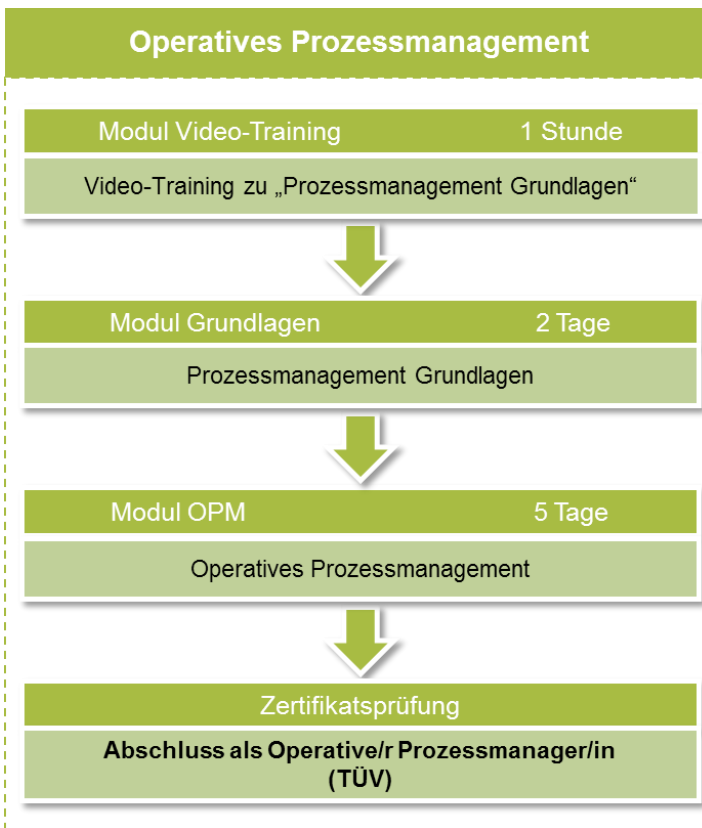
Operatives Prozessmanagement

Modul Video-Training 1 Stunde

Video-Training zu „Prozessmanagement Grundlagen“

Modul Grundlagen 2 Tage

Prozessmanagement Grundlagen

Modul OPM 5 Tage

Operatives Prozessmanagement

Zertifikatsprüfung

Abschluss als Operative/r Prozessmanager/in (TÜV)